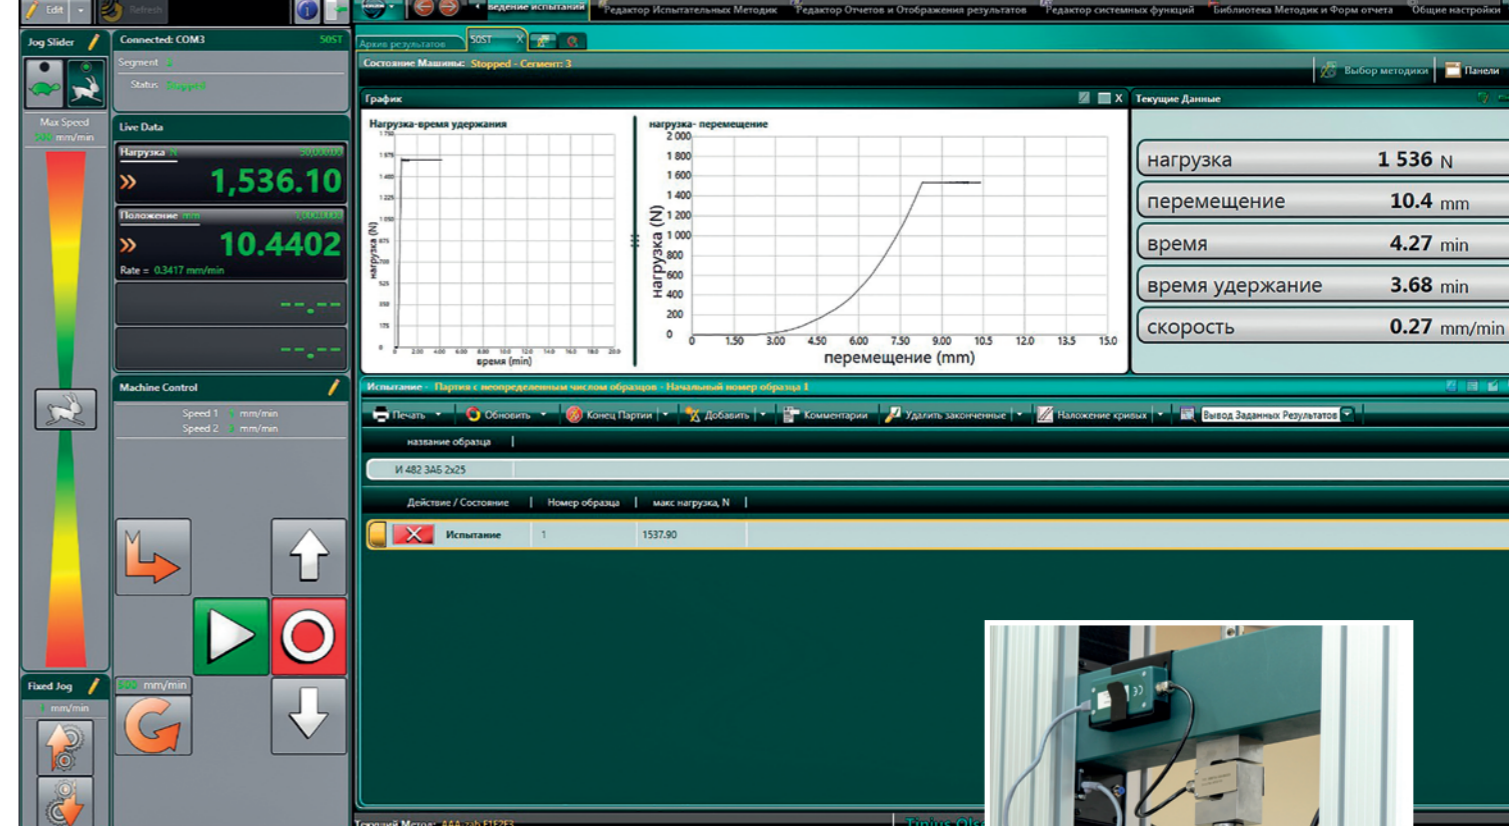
Edit Refresh
ведение испытаний Редактор Испытательных Методик Редактор Отчетов и Отображения результатов Редактор системных функций Библиотека Методик и Форм отчета Общие настройки

Jog Slider
Max Speed
mm/min

Connected: COM3 50ST
Segment
Status Stopped

Live Data
Нагрузка N
» 1,536.10
Положение mm
» 10.4402
Rate = 0.3417 mm/min
--.--
--.--

Machine Control
Speed 1 mm/min
Speed 2 mm/min

mm/min

Fixed Jog
mm/min

Архив результатов 50ST
Состояние Машины: Stopped - Сегмент: 3
Выбор методики Панели

График
Нагрузка-время удержания
нагрузка (N)
время (min)
нагрузка- перемещение
2 000
1 800
1 600
1 400
1 200
1 000
800
600
400
200
0
нагрузка (N)
0 1.50 3.00 4.50 6.00 7.50 9.00 10.5 12.0 13.5 15.0
перемещение (mm)

Текущие Данные
| нагрузка | 1 536 | N |
|---|---|---|
| перемещение | 10.4 | mm |
| время | 4.27 | min |
| время удержание | 3.68 | min |
| скорость | 0.27 | mm/min |

Испытание - Партия с неопределенным числом образцов - Начальный номер образца 1
Печать Обновить Конец Партии Добавить Комментарии Удалить законченные Наложение кривых Вывод Заданных Результатов

название образца
И 482 ЗАБ 2x25

| Действие / Состояние | Номер образца | макс нагрузка, N |
|---|---|---|
| Испытание | 1 | 1537.90 |

Текущий Метод: AAA-zab F1F2F3
Tinius Olsen